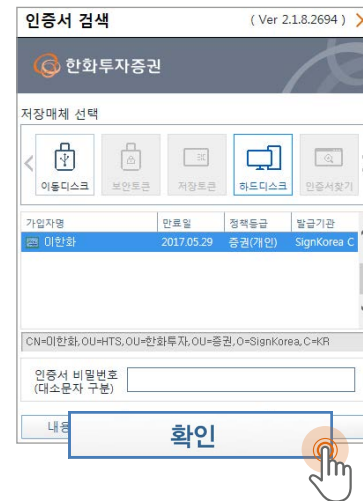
인증서 검색
( Ver 2.1.8.2694 )

한화투자증권

저장매체 선택

이동디스크
보안토큰
저장토큰
하드디스크
인증서찾기

| 가입자명 | 만료일 | 정책등급 | 발급기관 |
|---|---|---|---|
| 이한화 | 2017.05.29 | 증권(개인) | SignKorea C |

CN=이한화,OU=HTS,OU=한화투자,OU=증권,O=SignKorea,C=KR

인증서 비밀번호
(대소문자 구분)

내용

확인